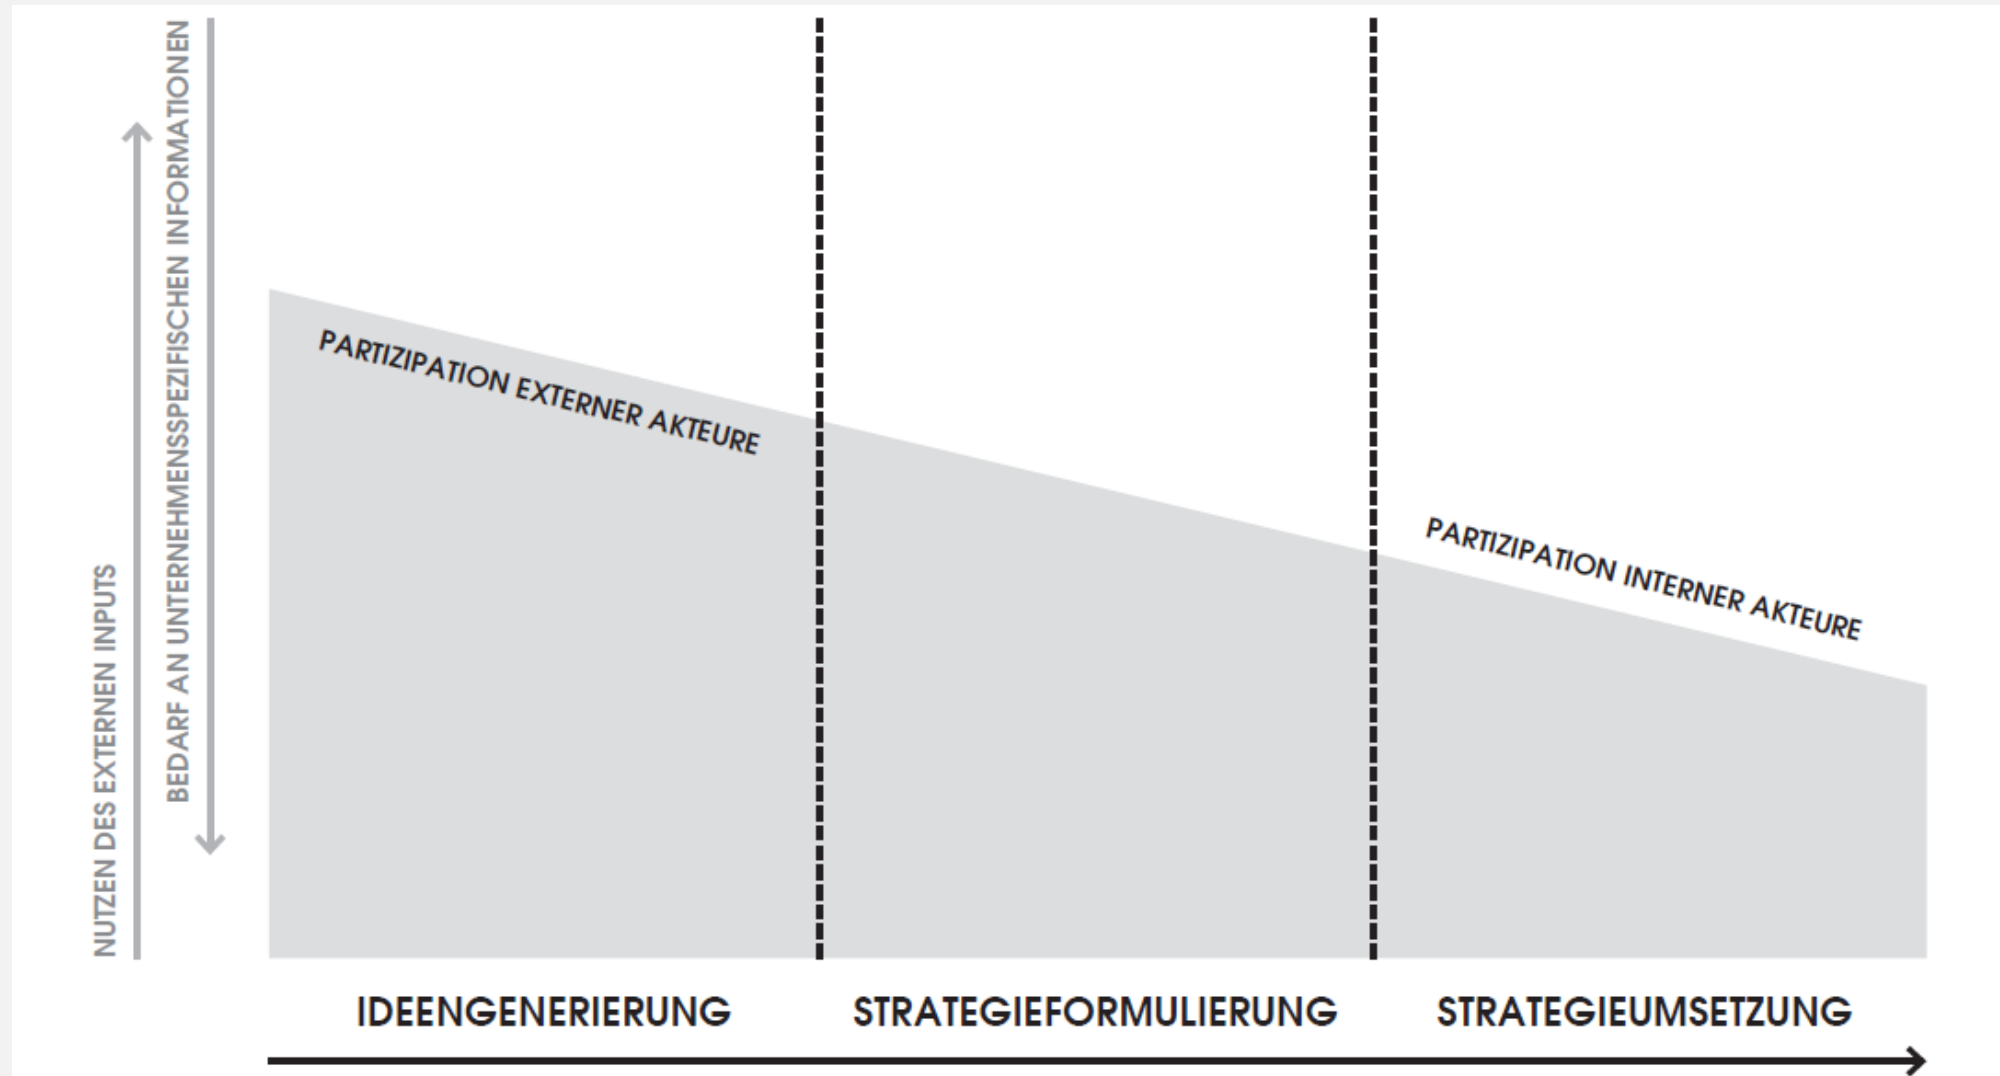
NUTZEN DES EXTERNEN INPUTS

BEDARF AN UNTERNEHMENSSPEZIFISCHEN INFORMATIONEN

PARTIZIPATION EXTERNER AKTEURE

PARTIZIPATION INTERNER AKTEURE

IDEENGENERIERUNG

STRATEGIEFORMULIERUNG

STRATEGIEUMSETZUNG